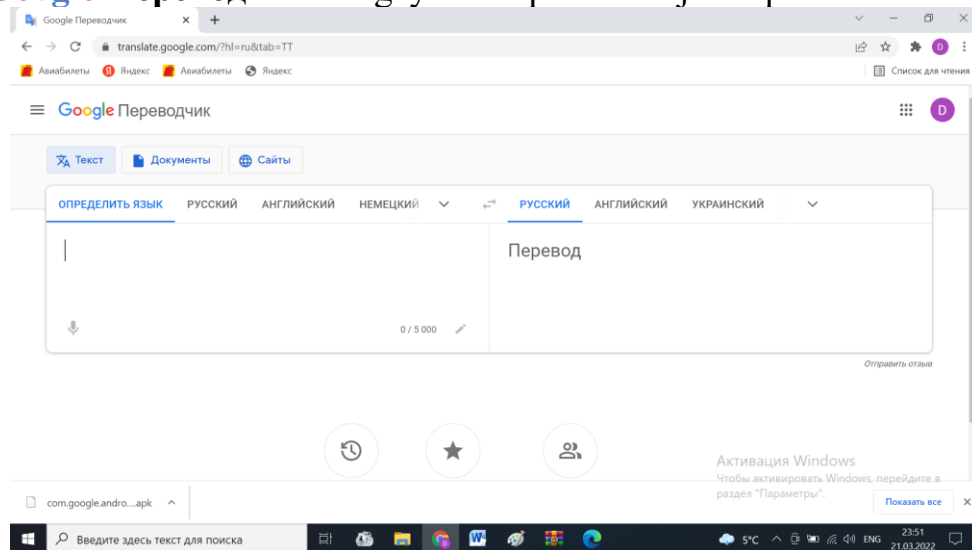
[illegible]

Google Переводчик ×

translate.google.com/?hl=ru&tab=TT

Авиабилеты Яндекс Авиабилеты Яндекс

Список для чтения

Google Переводчик

D

Текст Документы Сайты

ОПРЕДЕЛИТЬ ЯЗЫК РУССКИЙ АНГЛИЙСКИЙ НЕМЕЦКИЙ

РУССКИЙ АНГЛИЙСКИЙ УКРАИНСКИЙ

Перевод

0 / 5 000

Отправить отзыв

Активация Windows
Чтобы активировать Windows, перейдите в раздел "Параметры".

com.google.andro....apk

Показать все

Введите здесь текст для поиска

5°C ENG 23:51 21.03.2022